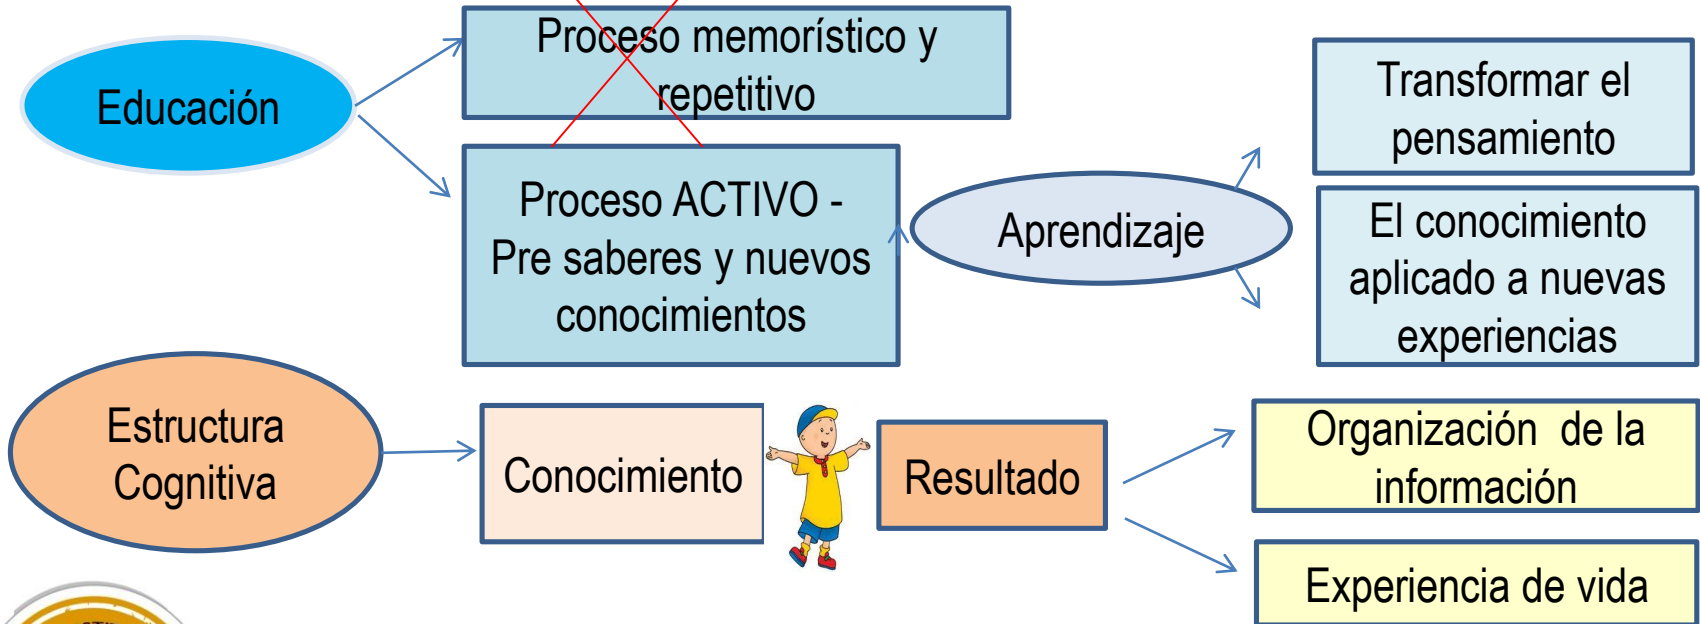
Educación

Proceso memorístico y repetitivo

Proceso ACTIVO - Pre saberes y nuevos conocimientos

Aprendizaje

Transformar el pensamiento

El conocimiento aplicado a nuevas experiencias

Estructura Cognitiva

Conocimiento

Resultado

Organización de la información

Experiencia de vida